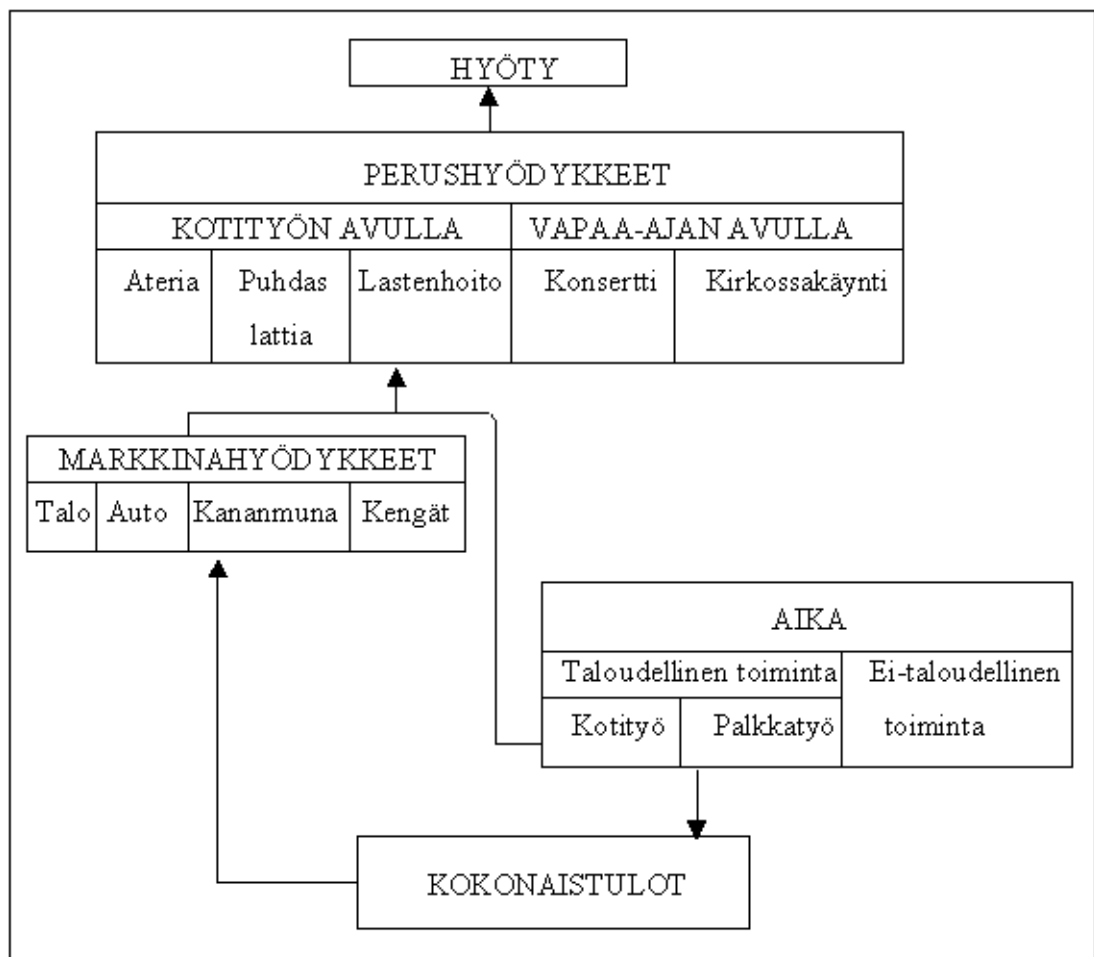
HYÖTY

PERUSHYÖDYKKEET

KOTITYÖN AVULLA

VAPAA-AJAN AVULLA

Ateria

Puhdas lattia

Lastenhoito

Konsertti

Kirkossakäynti

MARKKINAHYÖDYKKEET

Talo

Auto

Kananmuna

Kengät

AIKA

Taloudellinen toiminta

Ei-taloudellinen toiminta

Kotityö

Palkkatyö

KOKONAISTULOT